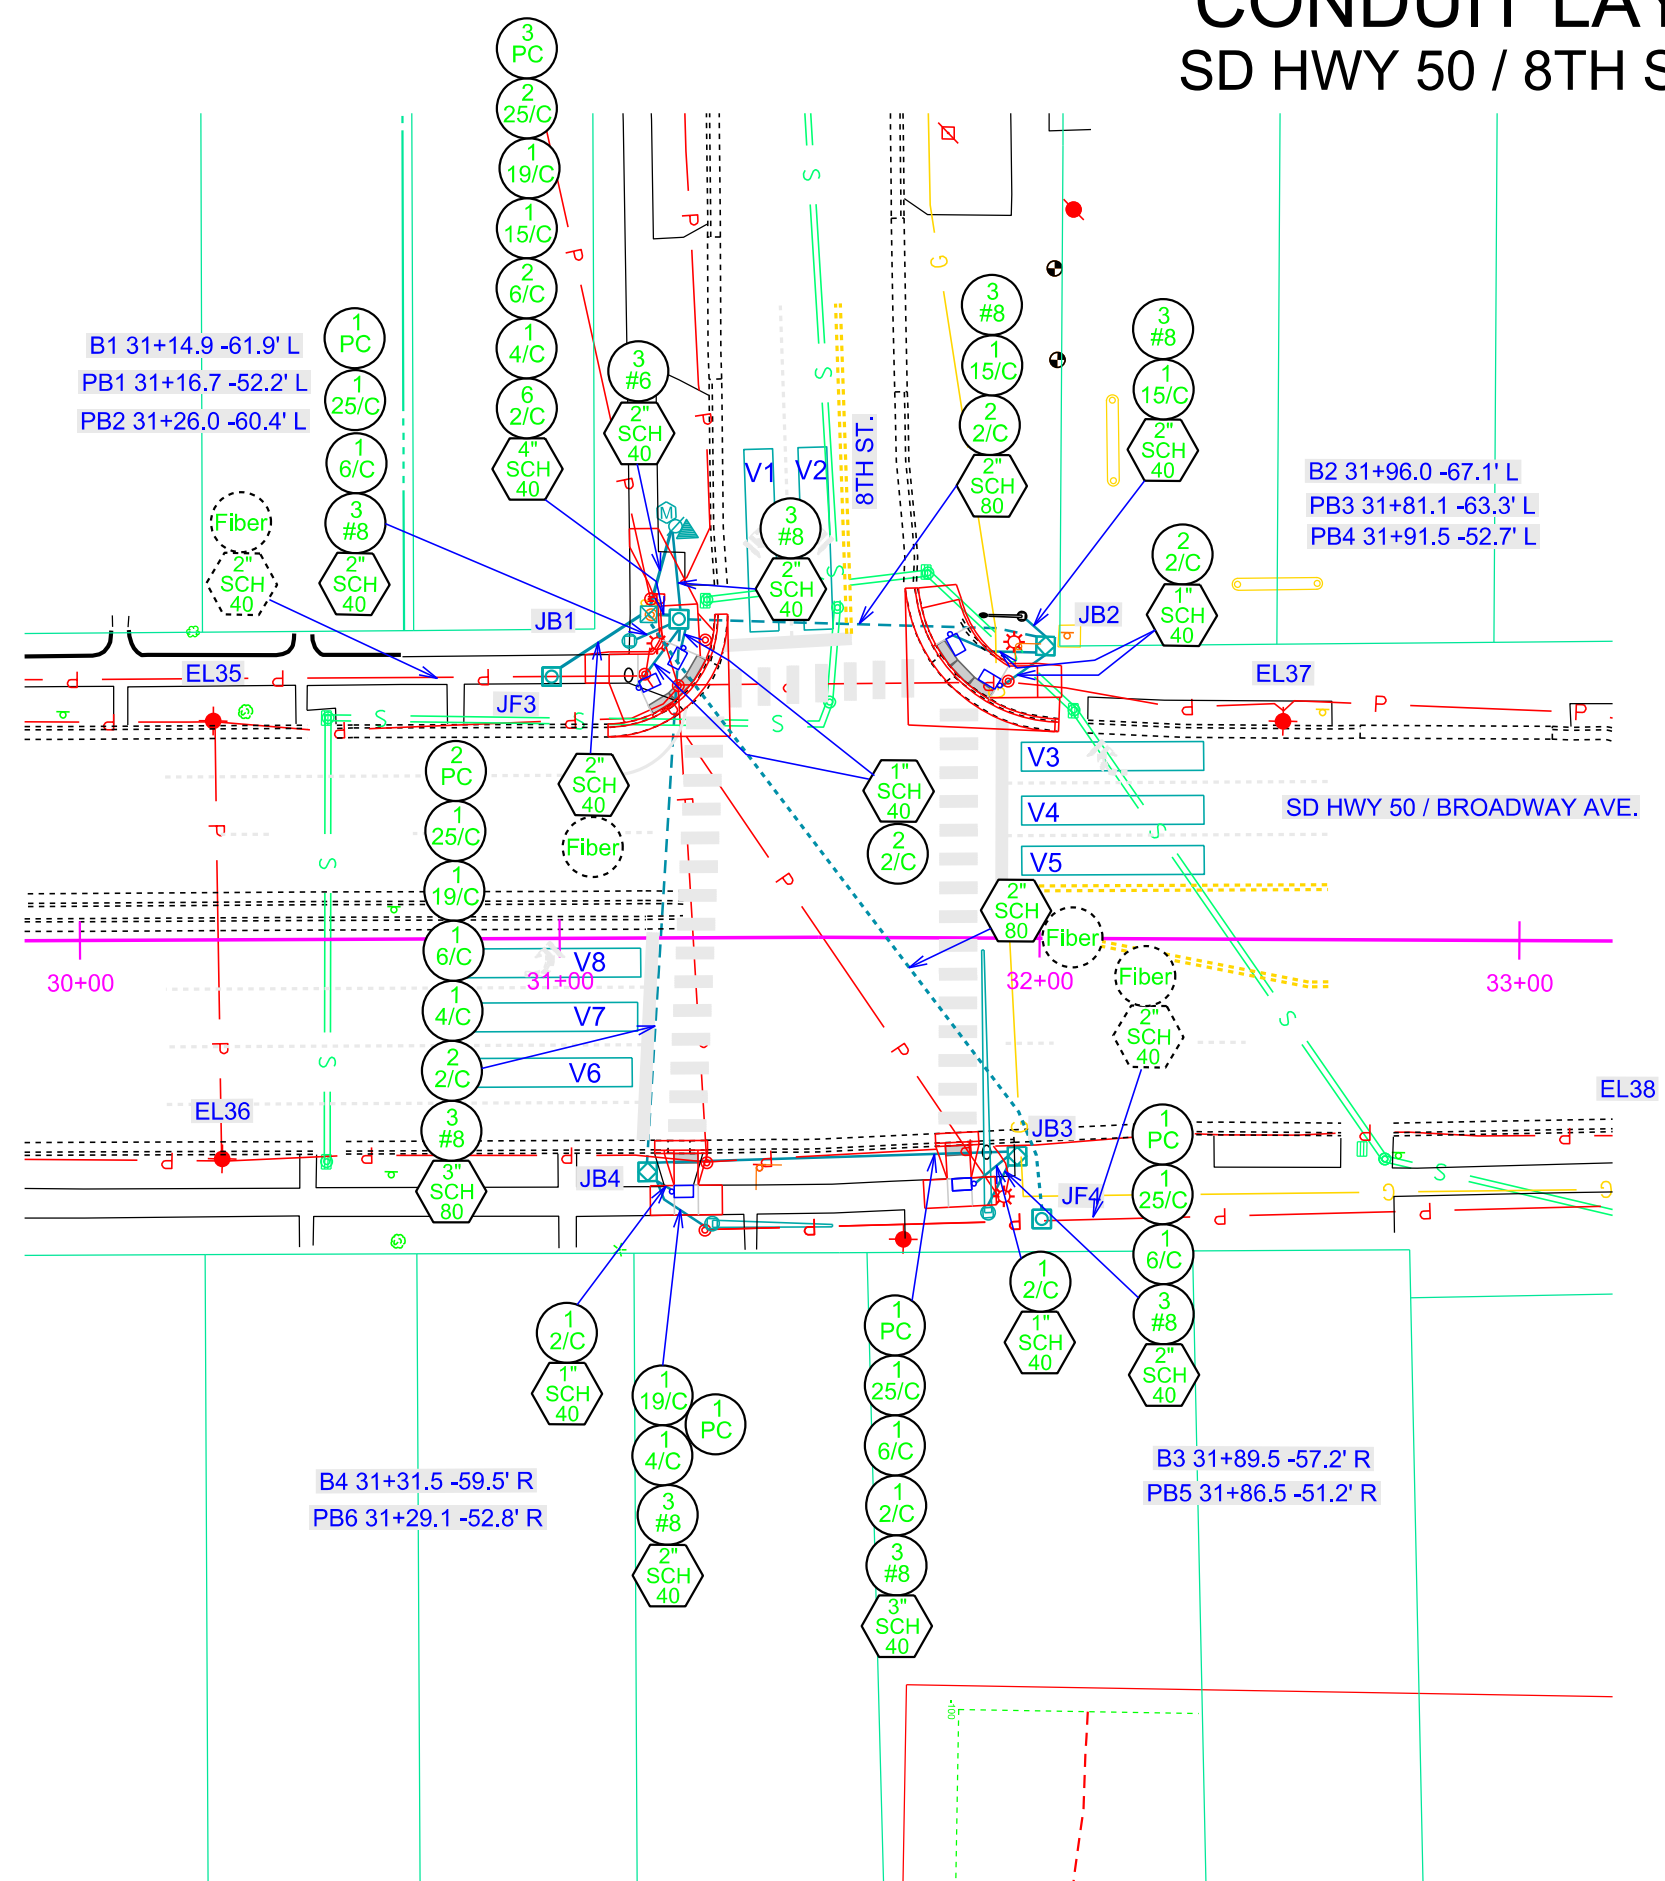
CONDUIT LA
SD HWY 50 / 8TH S

3 PC
2 25/C
1 19/C
1 15/C
2 6/C
1 4/C
6 2/C
4" SCH 40

B1 31+14.9 -61.9' L
PB1 31+16.7 -52.2' L
PB2 31+26.0 -60.4' L

1 PC
1 25/C
1 6/C
3 #8
2" SCH 40

Fiber
2" SCH 40

3 #6
2" SCH 40

V1
V2
8TH ST.

3 #8
2" SCH 40

3 #8
1 15/C
2 2/C
2" SCH 80

3 #8
1 15/C
2" SCH 40

B2 31+96.0 -67.1' L
PB3 31+81.1 -63.3' L
PB4 31+91.5 -52.7' L

2 2/C
1" SCH 40

JB1
JB2
EL35
EL37
JF3

V3
V4
V5
SD HWY 50 / BROADWAY AVE.

2 PC
1 25/C
1 19/C
1 6/C
1 4/C
2 2/C
3 #8
3" SCH 80

2" SCH 40
Fiber

1" SCH 40
2 2/C

2" SCH 80
Fiber
Fiber
2" SCH 40

V8
V7
V6

30+00
31+00
32+00
33+00

EL36
EL38
JB3
JB4
JF4

1 PC
1 25/C
1 6/C
3 #8
2" SCH 40

1 2/C
1" SCH 40

1 2/C
1" SCH 40

1 19/C
1 PC
1 4/C
3 #8
2" SCH 40

1 PC
1 25/C
1 6/C
1 2/C
3 #8
3" SCH 40

B4 31+31.5 -59.5' R
PB6 31+29.1 -52.8' R

B3 31+89.5 -57.2' R
PB5 31+86.5 -51.2' R